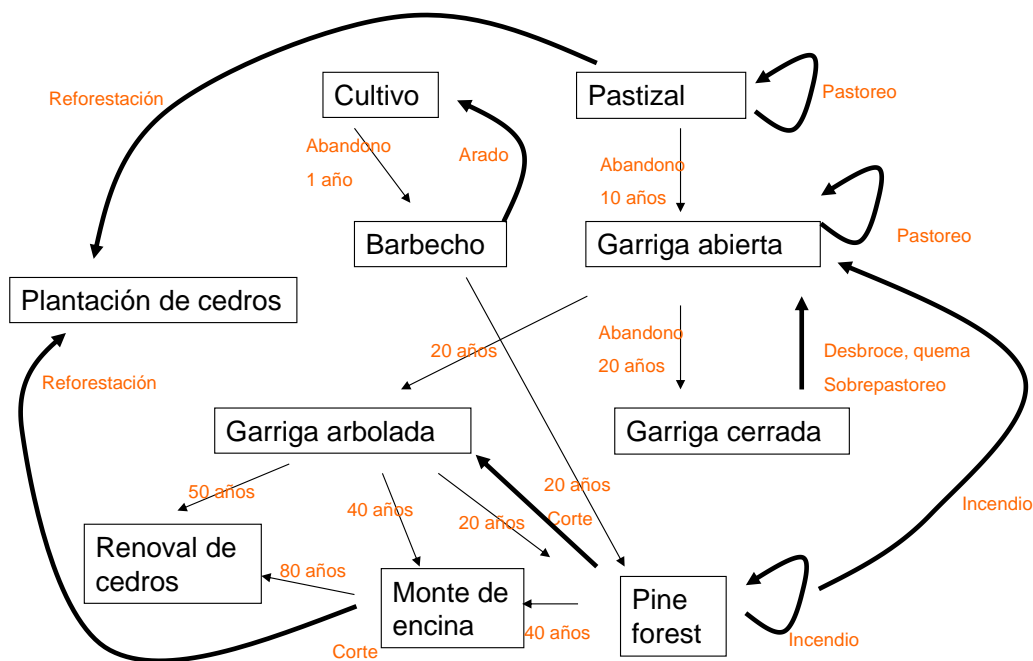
Reforestación

Cultivo

Pastizal

Pastoreo

Abandono
1 año

Arado

Abandono
10 años

Barbecho

Garriga abierta

Pastoreo

Plantación de cedros

Abandono
20 años

20 años

Desbroce, quema
Sobrepastoreo

Reforestación

Garriga arbolada

Garriga cerrada

20 años
Corte

50 años

40 años

20 años

Incendio

Renoval de cedros

80 años

Monte de encina

Pine forest

40 años

Corte

Incendio